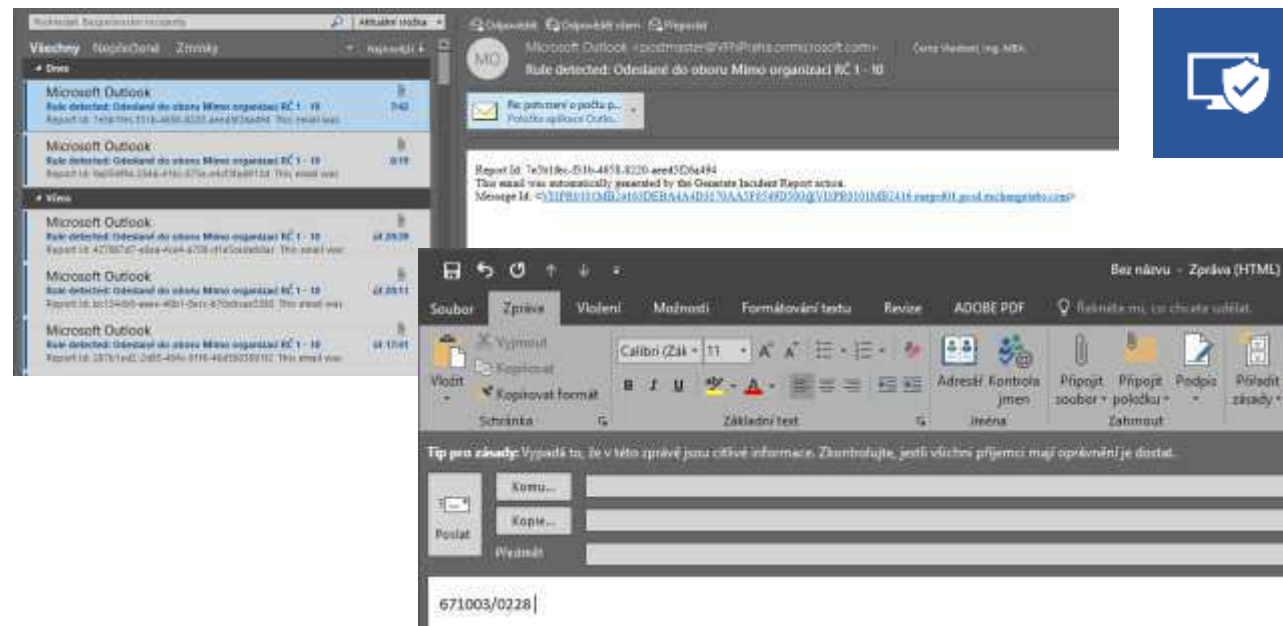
Hledat: Bezpečnostní incidenty
Aktuální složka
Všechny Nepřečtené Zmínky
Nejnovější
Dnes
Microsoft Outlook
Rule detected: Odeslané do oboru Mimo organizaci RČ 1 - 10
7:42
Report Id: 7e3b18ec-f51b-4858-8220-aeed5f26a494 This email was
Microsoft Outlook
Rule detected: Odeslané do oboru Mimo organizaci RČ 1 - 10
0:19
Report Id: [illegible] This email was
Více
Microsoft Outlook
Rule detected: Odeslané do oboru Mimo organizaci RČ 1 - 10
čt 20:29
Report Id: 427887d7-a8aa-4ce4-a708-ef1a5bdabfae This email was
Microsoft Outlook
Rule detected: Odeslané do oboru Mimo organizaci RČ 1 - 10
čt 20:11
Report Id: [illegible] This email was
Microsoft Outlook
Rule detected: Odeslané do oboru Mimo organizaci RČ 1 - 10
čt 17:01
Report Id: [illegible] This email was

Odpovědět Odpovědět všem Přeposlat
MO
Microsoft Outlook <prodmaster@VFNPraha.onmicrosoft.com> Černý Vlastimil, Ing. MBA
Rule detected: Odeslané do oboru Mimo organizaci RČ 1 - 10
Re: potvrzení o počtu p...
Položka aplikace Outlo...
Report Id: 7e3b18ec-f51b-4858-8220-aeed5f26a494
This email was automatically generated by the Generate Incident Report action.
Message Id: <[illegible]>

Bez názvu - Zpráva (HTML)
Soubor Zpráva Vložení Možnosti Formátování textu Revize ADOBE PDF Řekněte mi, co chcete udělat.
Vložit
Vyjmout
Kopírovat
Kopírovat formát
Schránka
Calibri (Zák 11
Základní text
Adresář Kontrola jmen
Jména
Připojit soubor Připojit položku Podpis
Zahrnout
Přiřadit zásady
Tip pro zásady: Vypadá to, že v této zprávě jsou citlivé informace. Zkontrolujte, jestli všichni příjemci mají oprávnění je dostat.
Poslat
Komu...
Kopie...
Předmět
671003/0228